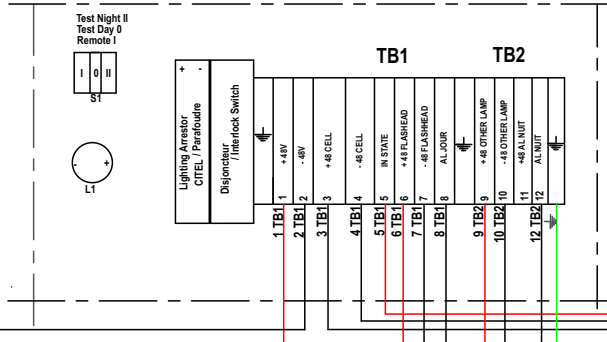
Test Night II
Test Day 0
Remote I

I 0 II
S1

- +
L1

+ -
Lighting Arrestor
CITEL / Parafoudre

Disjoncteur / Interlock Switch

TB1

TB2

+48V
- 48V
+ 48 CELL
- 48 CELL
IN STATE
+ 48 FLASHEAD
- 48 FLASHEAD
AL JOUR
+48 OTHER LAMP
- 48 OTHER LAMP
+48 AL NUIT
AL NUIT

1
2
3
4
5
6
7
8
9
10
11
12

1 TB1
2 TB1
3 TB1
4 TB1
5 TB1
6 TB1
7 TB1
8 TB1
9 TB2
10 TB2
12 TB2